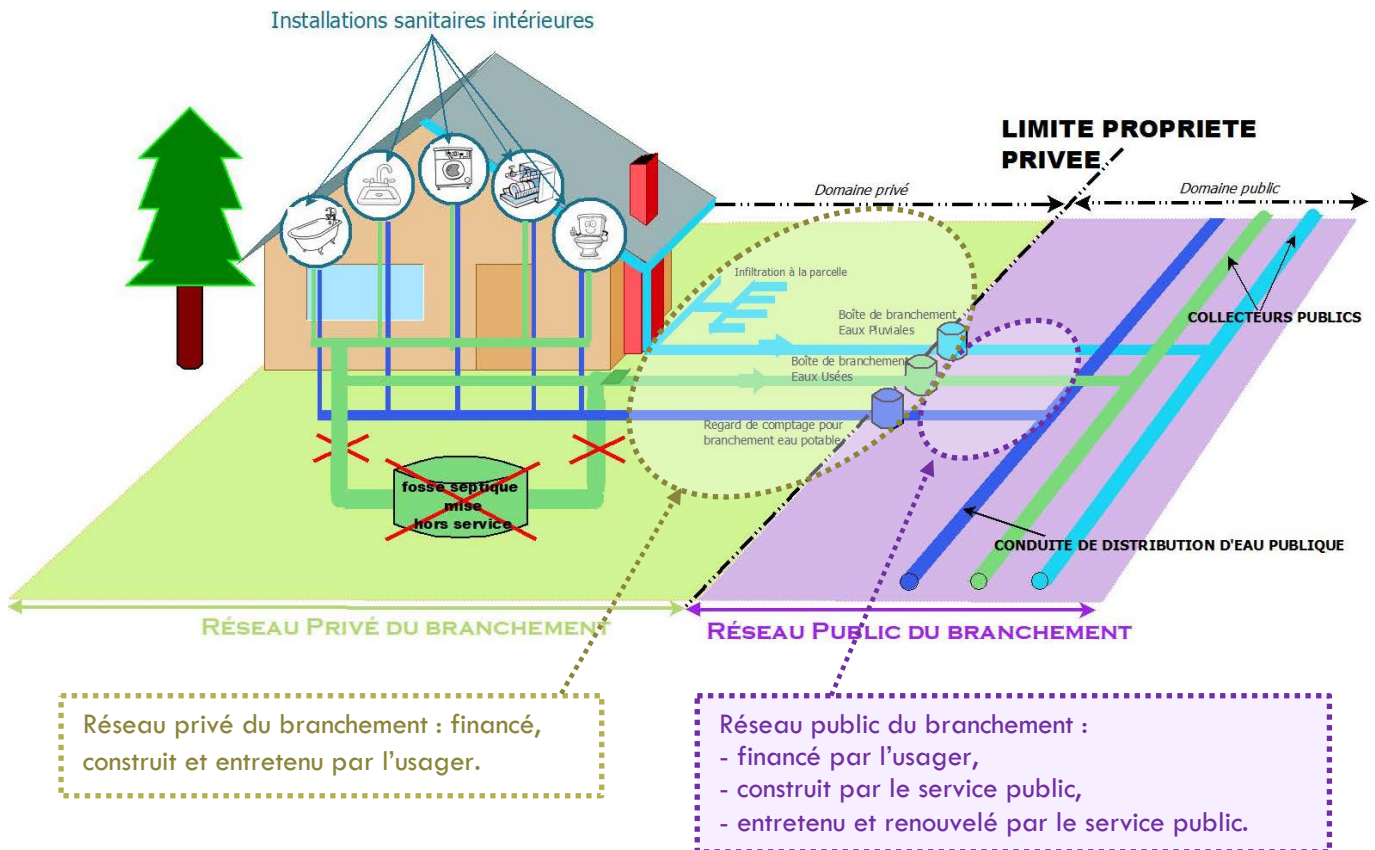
Installations sanitaires intérieures

LIMITE PROPRIETE PRIVEE

Domaine privé

Domaine public

Infiltration à la parcelle

Boîte de branchement Eaux Pluviales

Boîte de branchement Eaux Usées

Regard de comptage pour branchement eau potable

COLLECTEURS PUBLICS

fosse septique mise hors service

CONDUITE DE DISTRIBUTION D'EAU PUBLIQUE

RÉSEAU PRIVÉ DU BRANCHEMENT

RÉSEAU PUBLIC DU BRANCHEMENT

Réseau privé du branchement : financé, construit et entretenu par l'usager.

Réseau public du branchement :
- financé par l'usager,
- construit par le service public,
- entretenu et renouvelé par le service public.